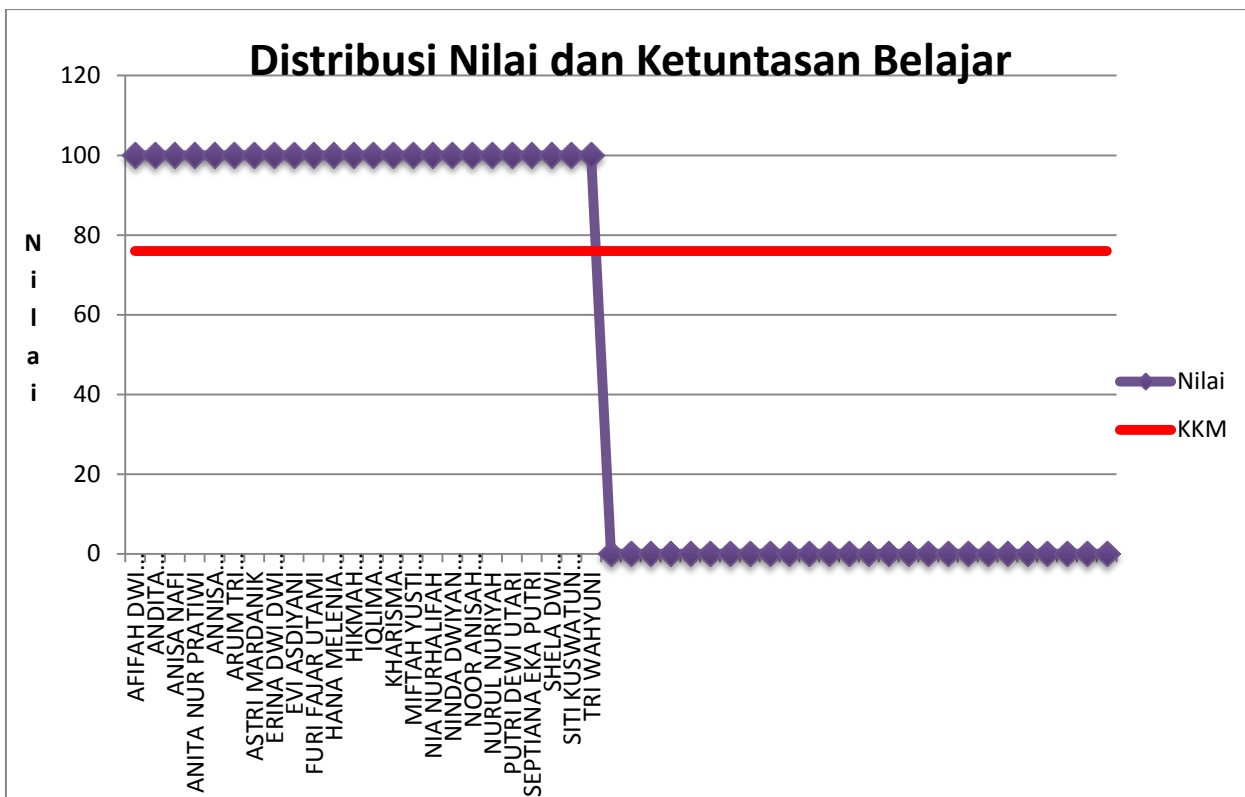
Distribusi Nilai dan Ketuntasan Belajar

120
100
80
60
40
20
0

N
i
l
a
i

AFIFAH DWI...
ANDITA...
ANISA NAFI
ANITA NUR PRATIWI
ANNISA...
ARUM TRI...
ASTRI MARDANIK
ERINA DWI DWI...
EVI ASDIYANI
FURI FAJAR UTAMI
HANA MELENIA...
HIKMAH...
IQLIMA...
KHARISMA...
MIFTAH YUSTI...
NIA NURHALIFAH
NINDA DWIYAN...
NOOR ANISAH...
NURUL NURIYAH
PUTRI DEWI UTARI
SEPTIANA EKA PUTRI
SHELA DWI...
SITI KUSWATUN...
TRI WAHYUNI

Nilai
KKM